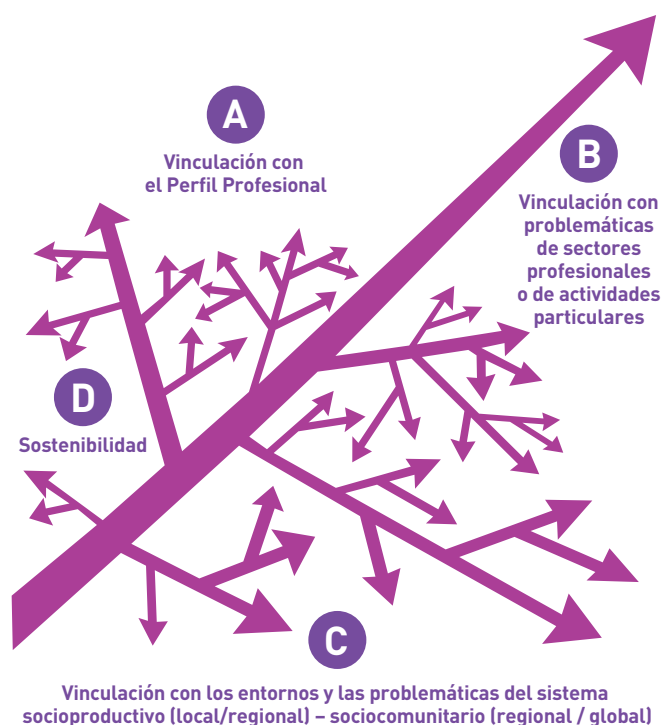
A

Vinculación con el Perfil Profesional

B

Vinculación con problemáticas de sectores profesionales o de actividades particulares

D

Sostenibilidad

C

Vinculación con los entornos y las problemáticas del sistema socioproductivo (local/regional) – sociocomunitario (regional / global)